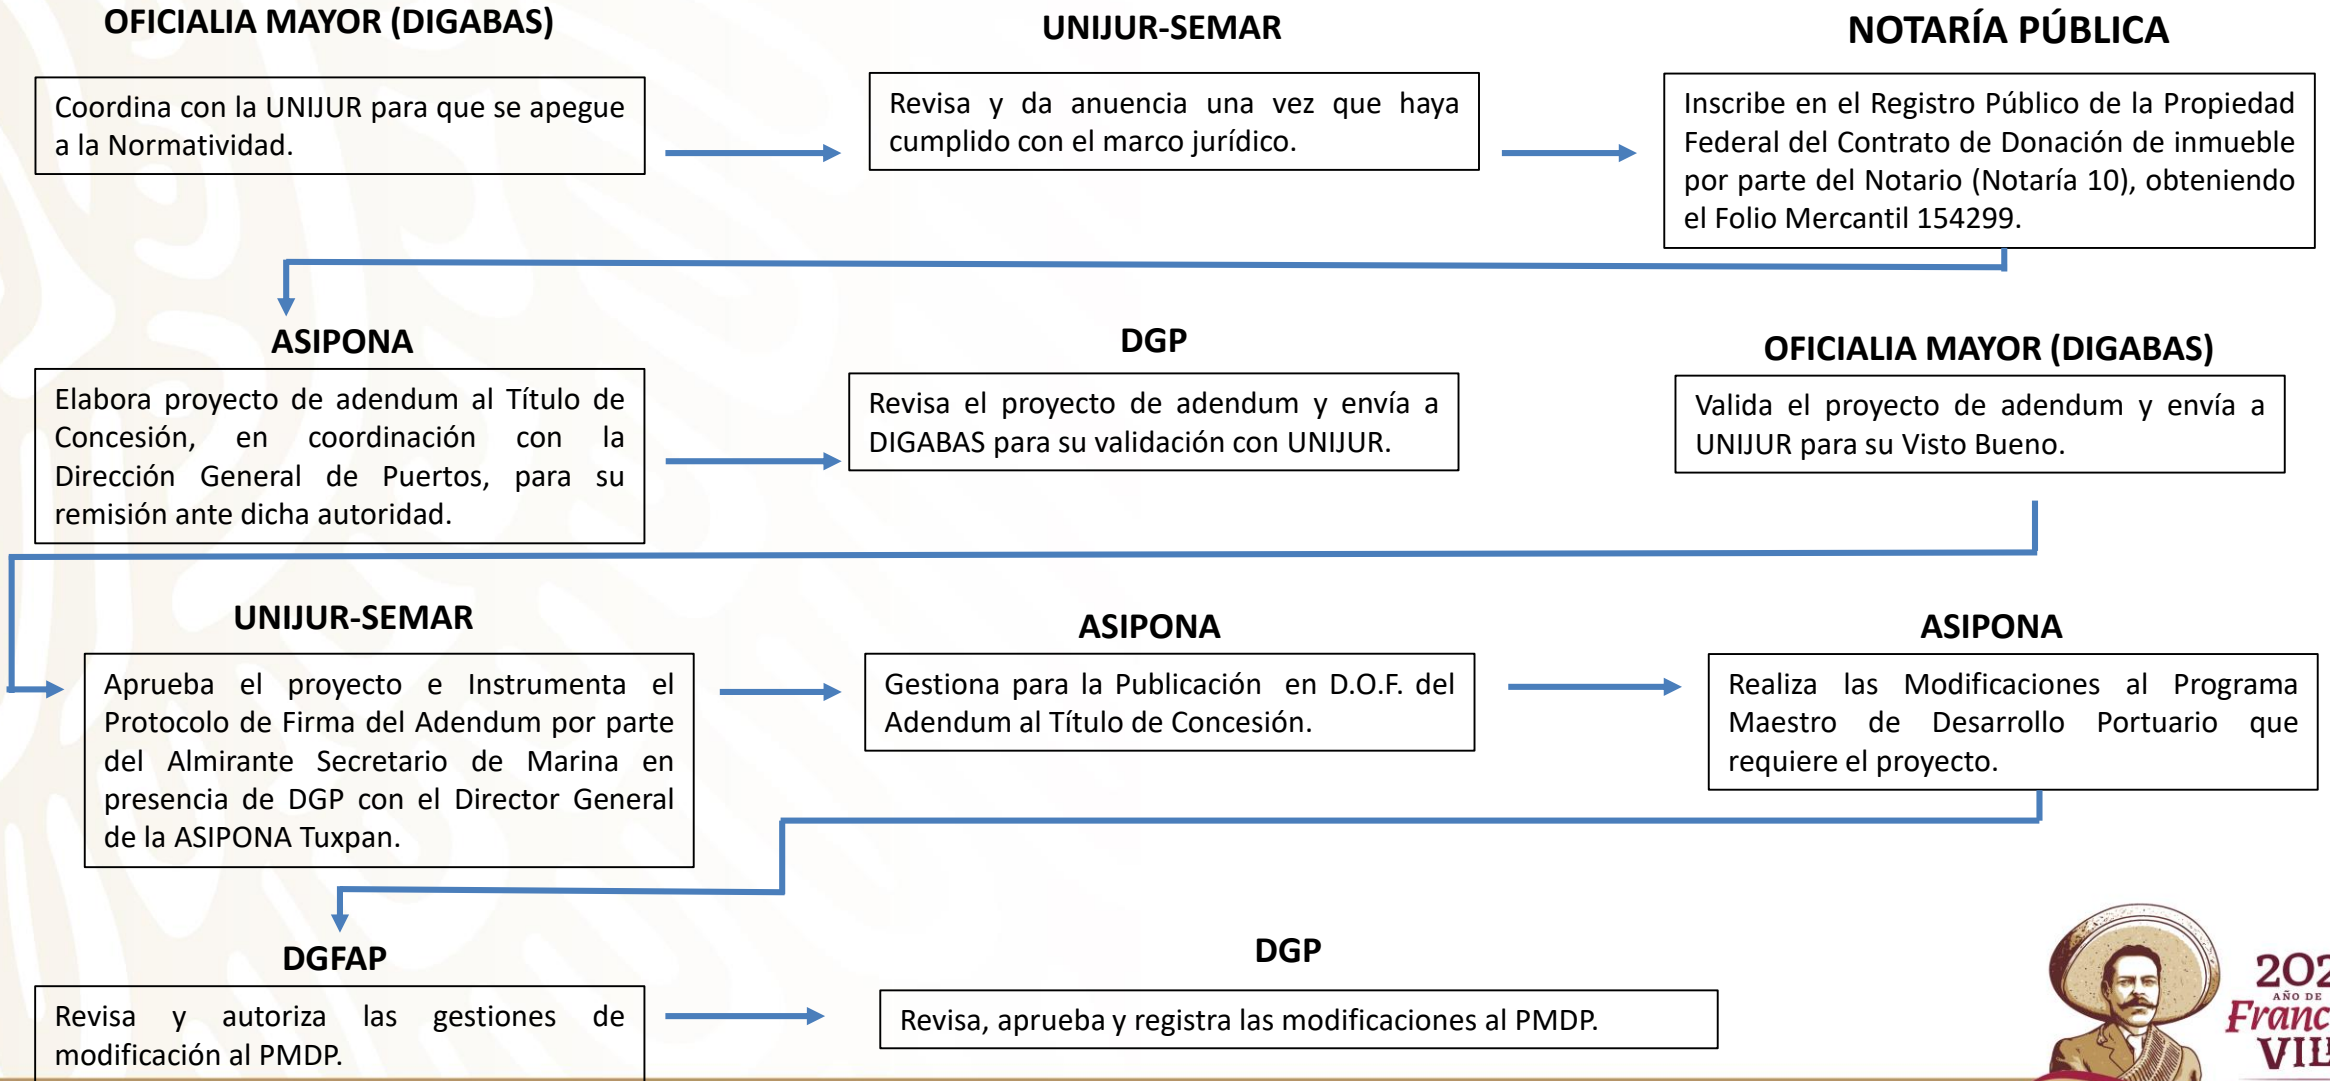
OFICIALIA MAYOR (DIGABAS)

Coordina con la UNIJUR para que se apegue a la Normatividad.

UNIJUR-SEMAR

Revisa y da anuencia una vez que haya cumplido con el marco jurídico.

NOTARÍA PÚBLICA

Inscribe en el Registro Público de la Propiedad Federal del Contrato de Donación de inmueble por parte del Notario (Notaría 10), obteniendo el Folio Mercantil 154299.

ASIPONA

Elabora proyecto de adendum al Título de Concesión, en coordinación con la Dirección General de Puertos, para su remisión ante dicha autoridad.

DGP

Revisa el proyecto de adendum y envía a DIGABAS para su validación con UNIJUR.

OFICIALIA MAYOR (DIGABAS)

Valida el proyecto de adendum y envía a UNIJUR para su Visto Bueno.

UNIJUR-SEMAR

Aprueba el proyecto e Instrumenta el Protocolo de Firma del Adendum por parte del Almirante Secretario de Marina en presencia de DGP con el Director General de la ASIPONA Tuxpan.

ASIPONA

Gestiona para la Publicación en D.O.F. del Adendum al Título de Concesión.

ASIPONA

Realiza las Modificaciones al Programa Maestro de Desarrollo Portuario que requiere el proyecto.

DGFAP

Revisa y autoriza las gestiones de modificación al PMDP.

DGP

Revisa, aprueba y registra las modificaciones al PMDP.

202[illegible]
AÑO DE
Franc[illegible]
VIL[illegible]